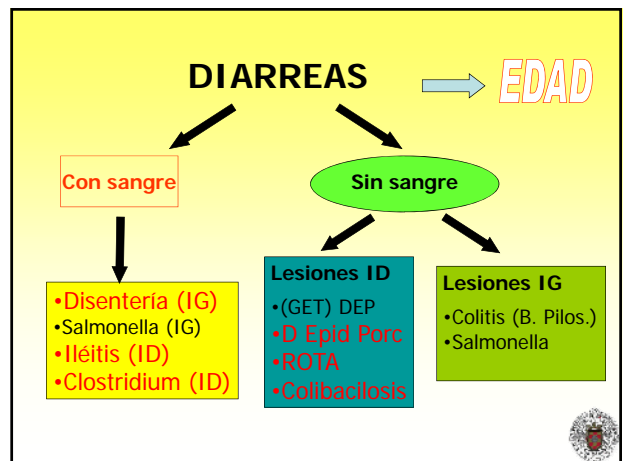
DIARREAS

EDAD

Con sangre

Sin sangre

•Disentería (IG)
•Salmonella (IG)
•Iléitis (ID)
•Clostridium (ID)

Lesiones ID
•(GET) DEP
•D Epid Porc
•ROTA
•Colibacilosis

Lesiones IG
•Colitis (B. Pilos.)
•Salmonella